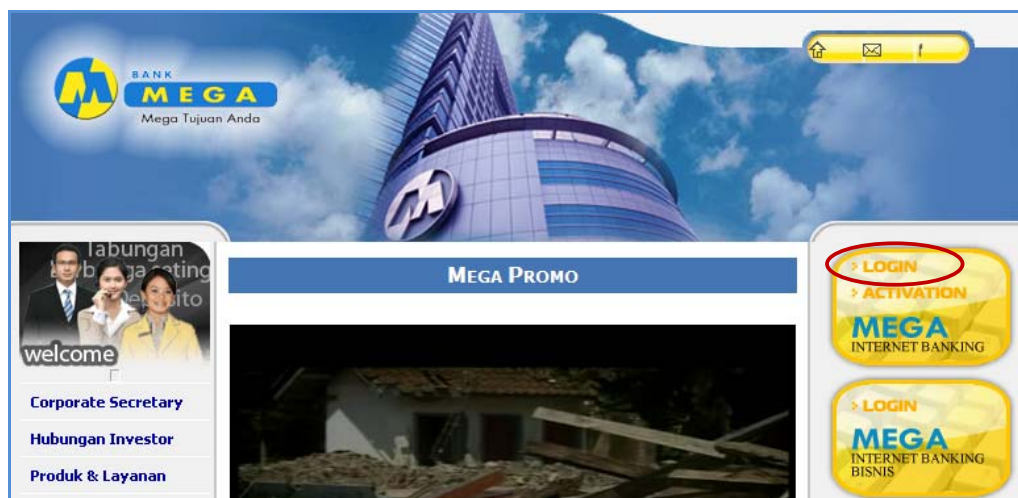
BANK
MEGA
Mega Tujuan Anda

Tabungan
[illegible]
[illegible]sito
welcome

Corporate Secretary
Hubungan Investor
Produk & Layanan

MEGA PROMO

> LOGIN
> ACTIVATION
MEGA
INTERNET BANKING

> LOGIN
MEGA
INTERNET BANKING BISNIS